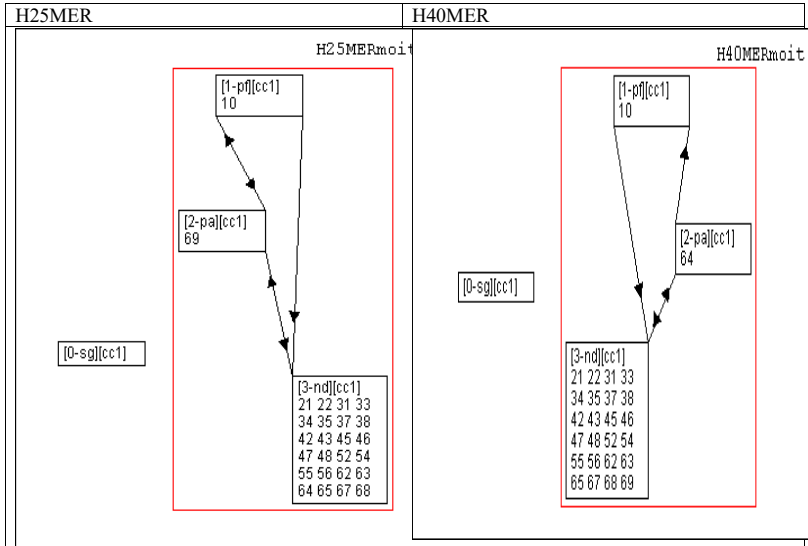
| H25MER | H40MER |
|---|---|
| H25MERmoit [1-pf][cc1] 10 [2-pa][cc1] 69 [0-sg][cc1] [3-nd][cc1] 21 22 31 33 34 35 37 38 42 43 45 46 47 48 52 54 55 56 62 63 64 65 67 68 | H40MERmoit [1-pf][cc1] 10 [2-pa][cc1] 64 [0-sg][cc1] [3-nd][cc1] 21 22 31 33 34 35 37 38 42 43 45 46 47 48 52 54 55 56 62 63 65 67 68 69 |